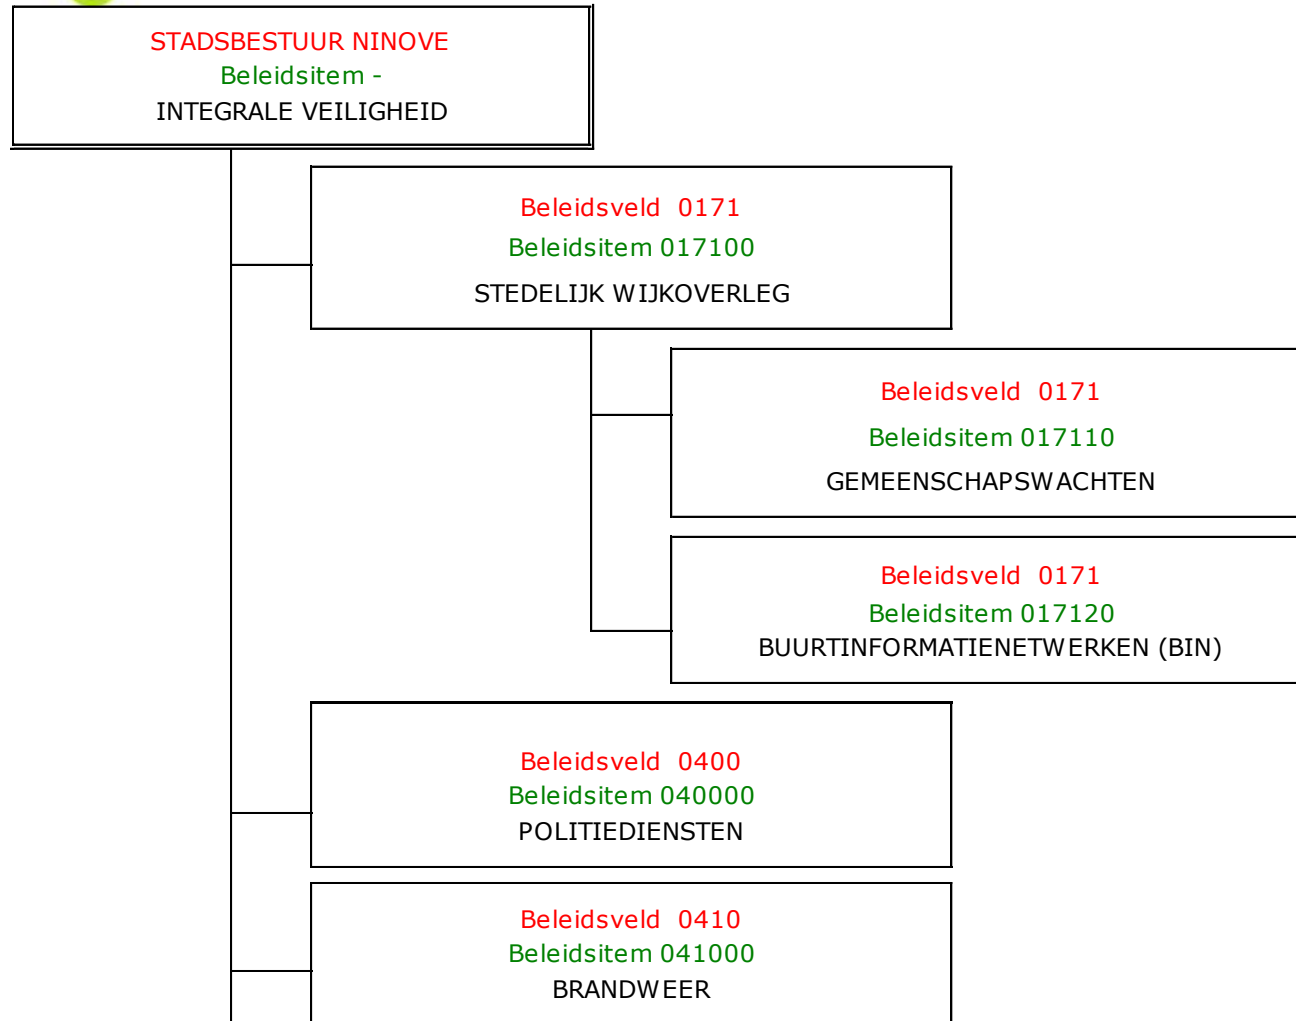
STADSBESTUUR NINOVE
Beleidsitem -
INTEGRALE VEILIGHEID

Beleidsveld 0171
Beleidsitem 017100
STEDELIJK WIJKOVERLEG

Beleidsveld 0171
Beleidsitem 017110
GEMEENSCHAPSWACHTEN

Beleidsveld 0171
Beleidsitem 017120
BUURTINFORMATIENETWERKEN (BIN)

Beleidsveld 0400
Beleidsitem 040000
POLITIEDIENSTEN

Beleidsveld 0410
Beleidsitem 041000
BRANDWEER